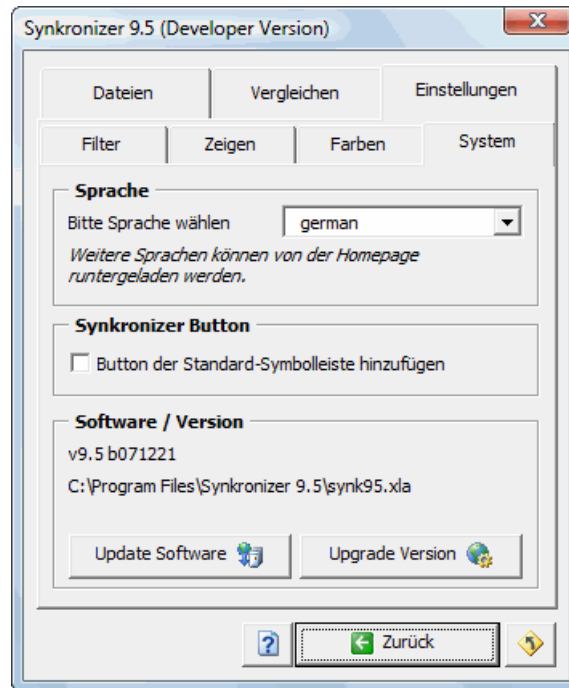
Synkronizer 9.5 (Developer Version)

Dateien | Vergleichen | Einstellungen

Filter | Zeigen | Farben | System

Sprache

Bitte Sprache wählen german

Weitere Sprachen können von der Homepage runtergeladen werden.

Synkronizer Button

Button der Standard-Symbolleiste hinzufügen

Software / Version

v9.5 b071221

C:\Program Files\Synkronizer 9.5\synk95.xla

Update Software

Upgrade Version

?

Zurück